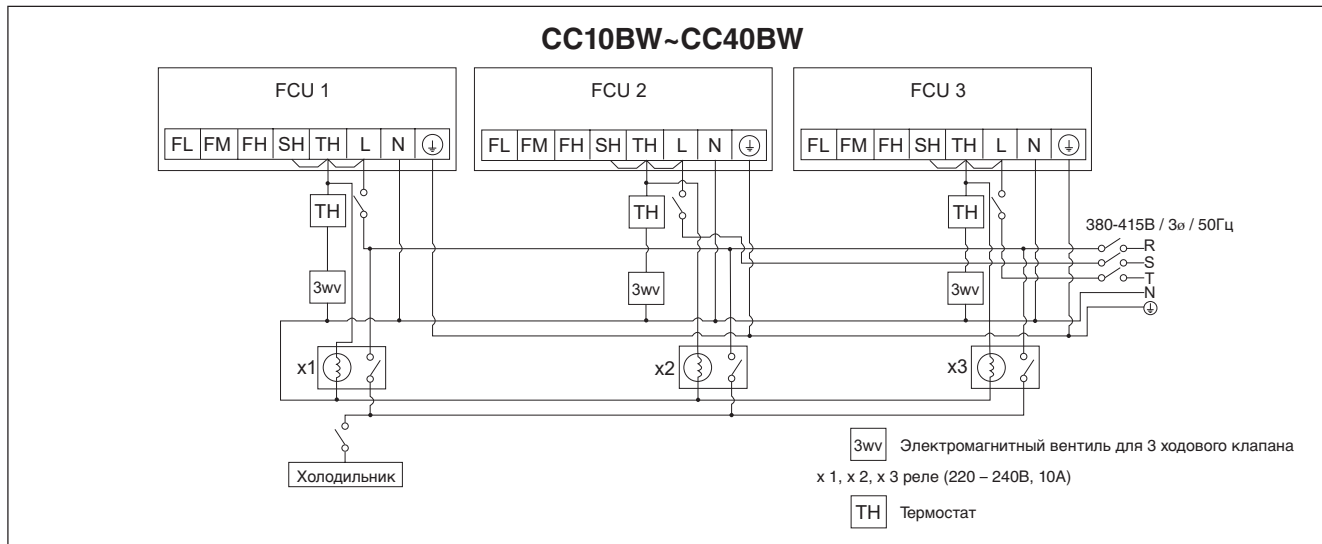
CC10BW~CC40BW

FCU 1

| FL | FM | FH | SH | TH | L | N | ⏚ |
|---|---|---|---|---|---|---|---|

FCU 2

| FL | FM | FH | SH | TH | L | N | ⏚ |
|---|---|---|---|---|---|---|---|

FCU 3

| FL | FM | FH | SH | TH | L | N | ⏚ |
|---|---|---|---|---|---|---|---|

TH

3wv

TH

3wv

TH

3wv

380-415В / 3ø / 50Гц

R

S

T

N

⏚

x1

x2

x3

Холодильник

3wv Электромагнитный вентиль для 3 ходового клапана

x 1, x 2, x 3 реле (220 – 240В, 10А)

TH Термостат